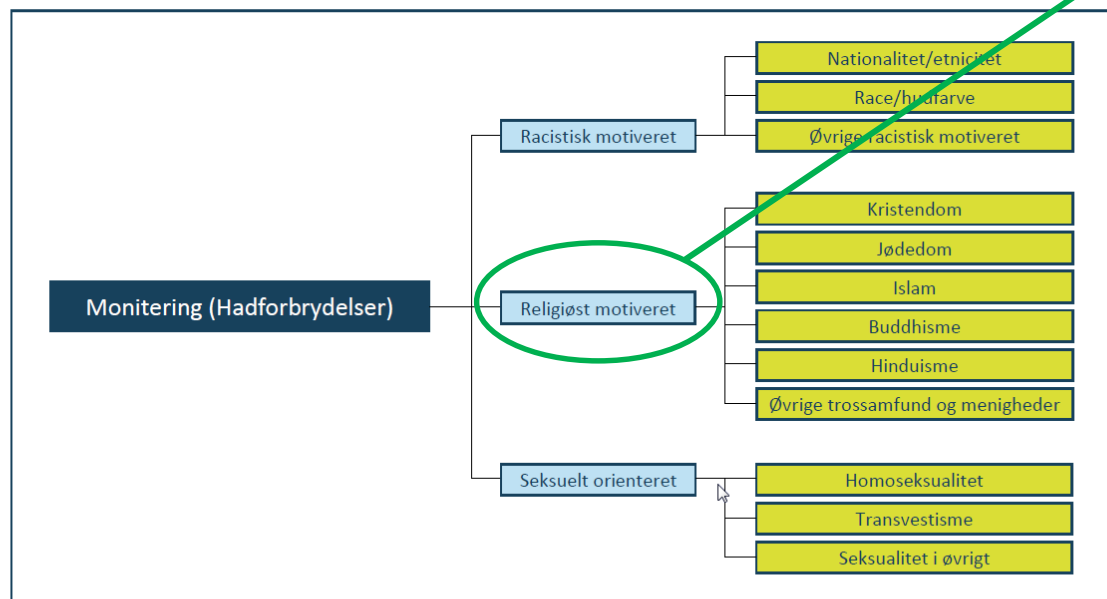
Monitering (Hadforbrydelser)

Racistisk motiveret

Nationalitet/etnicitet

Race/hudfarve

Øvrige racistisk motiveret

Religiøst motiveret

Kristendom

Jødedom

Islam

Buddhisme

Hinduisme

Øvrige trossamfund og menigheder

Seksuelt orienteret

Homoseksualitet

Transvestisme

Seksualitet i øvrigt